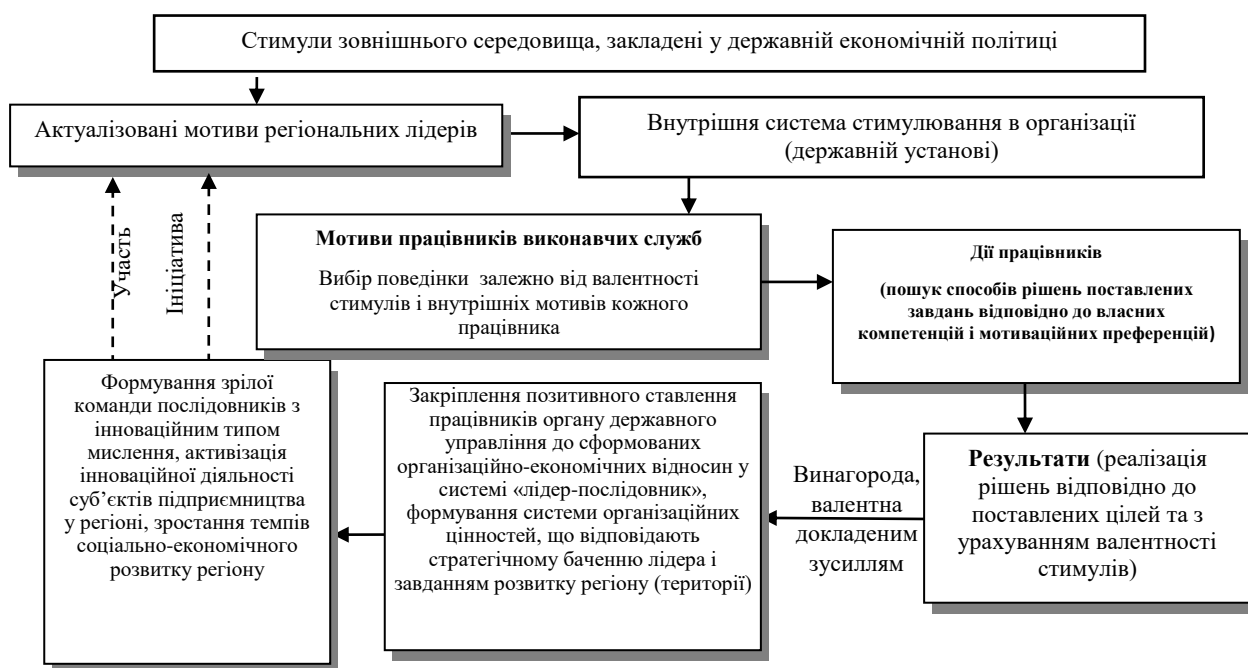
Стимули зовнішнього середовища, закладені у державній економічній політиці

Актуалізовані мотиви регіональних лідерів

Внутрішня система стимулювання в організації (державній установі)

Участь

Ініціатива

**Мотиви працівників виконавчих служб**

Вибір поведінки залежно від валентності стимулів і внутрішніх мотивів кожного працівника

**Дії працівників**

**(пошук способів рішень поставлених завдань відповідно до власних компетенцій і мотиваційних преференцій)**

Формування зрілої команди послідовників з інноваційним типом мислення, активізація інноваційної діяльності суб'єктів підприємництва у регіоні, зростання темпів соціально-економічного розвитку регіону

Закріплення позитивного ставлення працівників органу державного управління до сформованих організаційно-економічних відносин у системі «лідер-послідовник», формування системи організаційних цінностей, що відповідають стратегічному баченню лідера і завданням розвитку регіону (території)

Винагорода, валентна докладеним зусиллям

**Результати** (реалізація рішень відповідно до поставлених цілей та з урахуванням валентності стимулів)